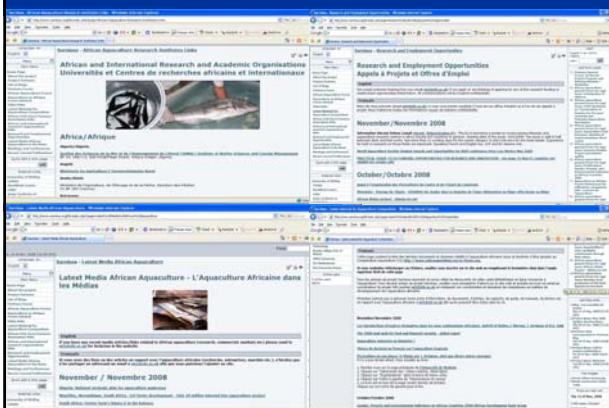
Sarnissa - African Aquaculture: Research Institutes Links

African and International Research and Academic Organisations
Universités et Centres de recherches africains et internationaux

Africa/Afrique

Sarnissa - Research and Employment Opportunities

Research and Employment Opportunities
Appels à Projets et Offres d'Emploi

November/Novembre 2008

October/Octobre 2008

Sarnissa - Latest Media African Aquaculture

Latest Media African Aquaculture - L'Aquaculture Africaine dans les Médias

November / Novembre 2008

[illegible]